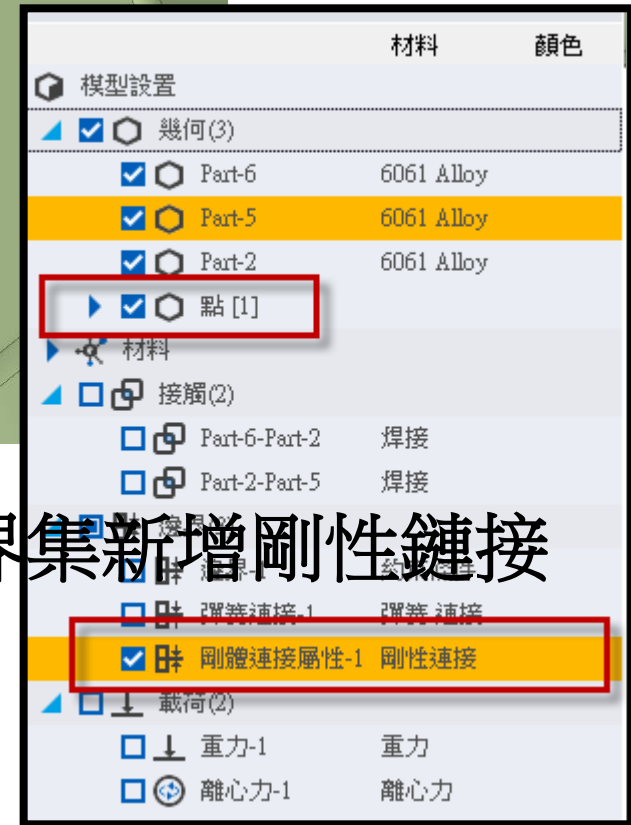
材料 顏色

模型設置

幾何(3)

Part-6 6061 Alloy

Part-5 6061 Alloy

Part-2 6061 Alloy

點 [1]

材料

接觸(2)

Part-6-Part-2 焊接

Part-2-Part-5 焊接

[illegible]集新增剛性鏈接

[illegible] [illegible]

彈簧連接-1 彈簧 連接

剛體連接屬性-1 剛性連接

載荷(2)

重力-1 重力

離心力-1 離心力